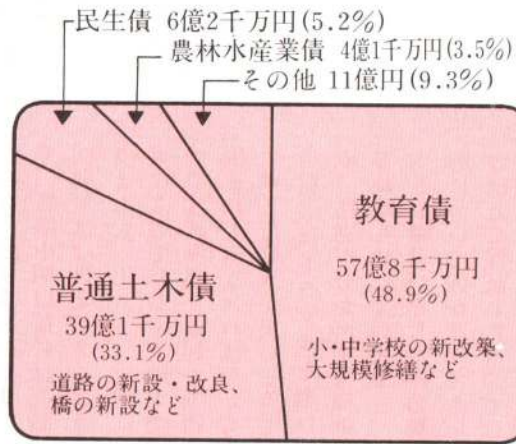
民生債 6億2千万円(5.2%)

農林水産業債 4億1千万円(3.5%)

その他 11億円(9.3%)

教育債

57億8千万円

(48.9%)

小・中学校の新改築、大規模修繕など

普通土木債

39億1千万円

(33.1%)

道路の新設・改良、橋の新設など